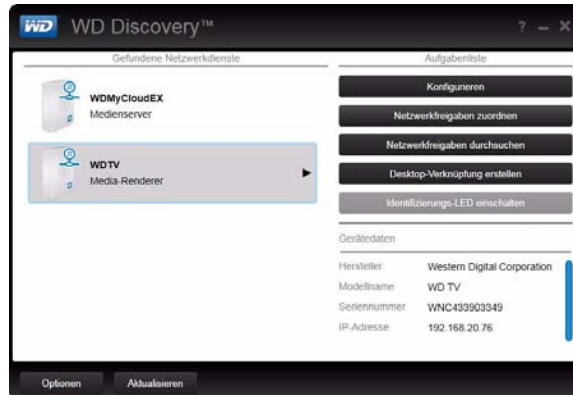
WD WD Discovery™

? – ✕

Gefundene Netzwerkdienste

WDMyCloudEX
Medienserver

WDTV
Media-Renderer

Aufgabenliste

Konfigurieren

Netzwerkfreigaben zuordnen

Netzwerkfreigaben durchsuchen

Desktop-Verknüpfung erstellen

Identifizierungs-LED einschalten

Gerätedaten

| Hersteller | Western Digital Corporation |
|---|---|
| Modellname | WD TV |
| Seriennummer | WNC433903349 |
| IP-Adresse | 192.168.20.76 |

Optionen

Aktualisieren